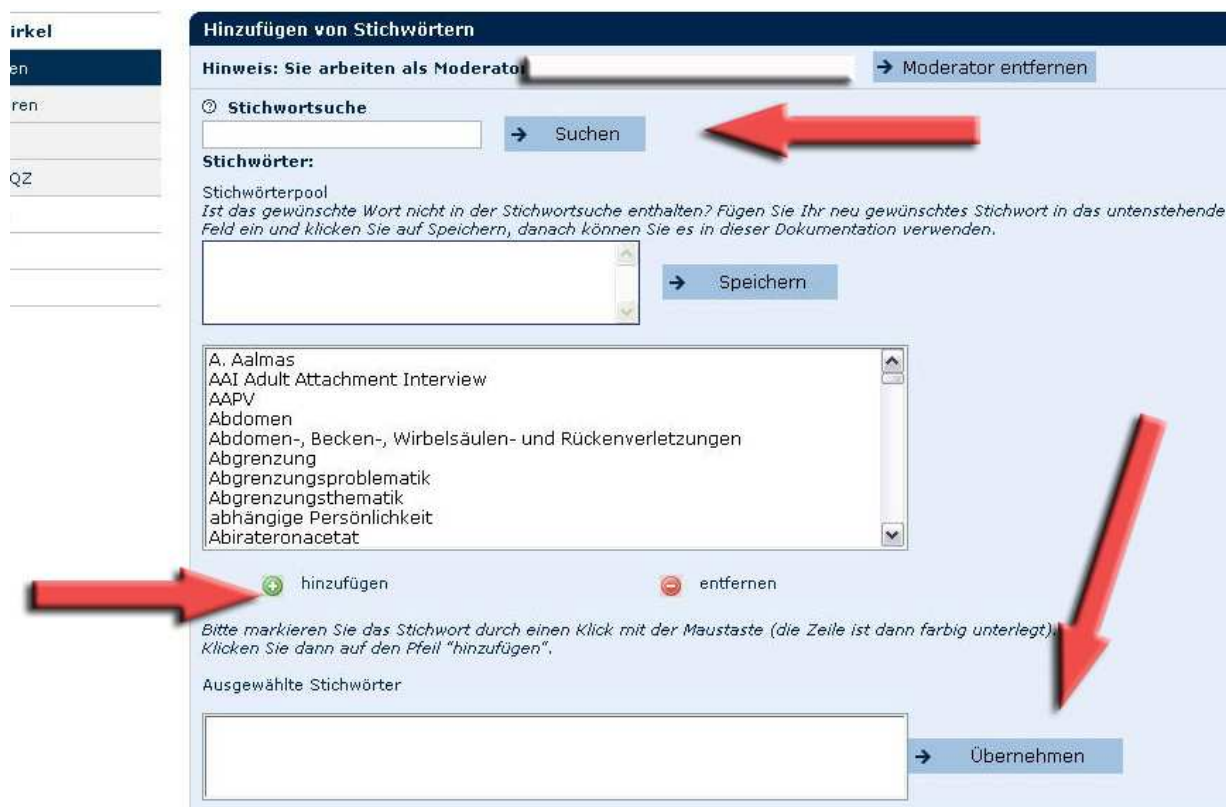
irkel
en
ren
QZ

Hinzufügen von Stichwörtern

Hinweis: Sie arbeiten als Moderator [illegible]

→ Moderator entfernen

Stichwortsuche

→ Suchen

Stichwörter:

Stichwörterpool
Ist das gewünschte Wort nicht in der Stichwortsuche enthalten? Fügen Sie Ihr neu gewünschtes Stichwort in das untenstehende Feld ein und klicken Sie auf Speichern, danach können Sie es in dieser Dokumentation verwenden.

→ Speichern

A. Aalmas
AAI Adult Attachment Interview
AAPV
Abdomen
Abdomen-, Becken-, Wirbelsäulen- und Rückenverletzungen
Abgrenzung
Abgrenzungsproblematik
Abgrenzungsthematik
abhängige Persönlichkeit
Abirateronacetat

hinzufügen

entfernen

Bitte markieren Sie das Stichwort durch einen Klick mit der Maustaste (die Zeile ist dann farbig unterlegt). Klicken Sie dann auf den Pfeil "hinzufügen".

Ausgewählte Stichwörter

→ Übernehmen